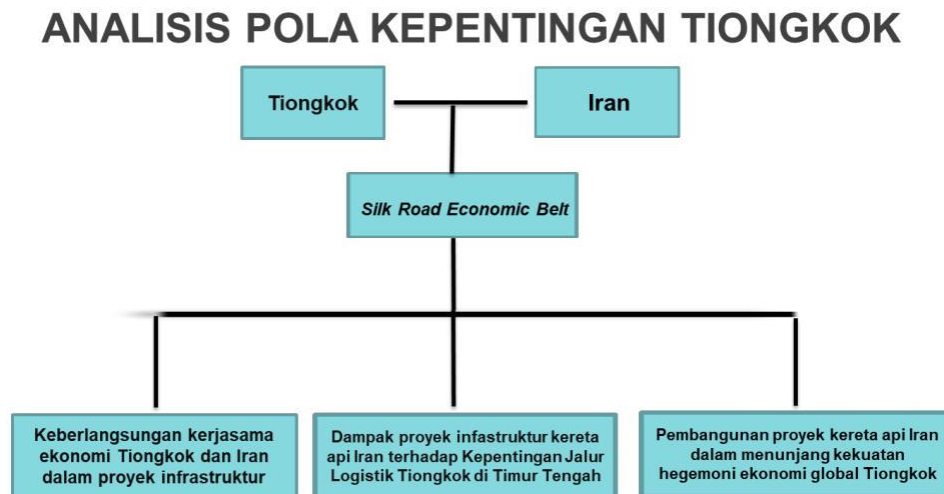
ANALISIS POLA KEPENTINGAN TIONGKOK

Tiongkok

Iran

Silk Road Economic Belt

Keberlangsungan kerjasama ekonomi Tiongkok dan Iran dalam proyek infrastruktur

Dampak proyek infastruktur kereta api Iran terhadap Kepentingan Jalur Logistik Tiongkok di Timur Tengah

Pembangunan proyek kereta api Iran dalam menunjang kekuatan hegemoni ekonomi global Tiongkok